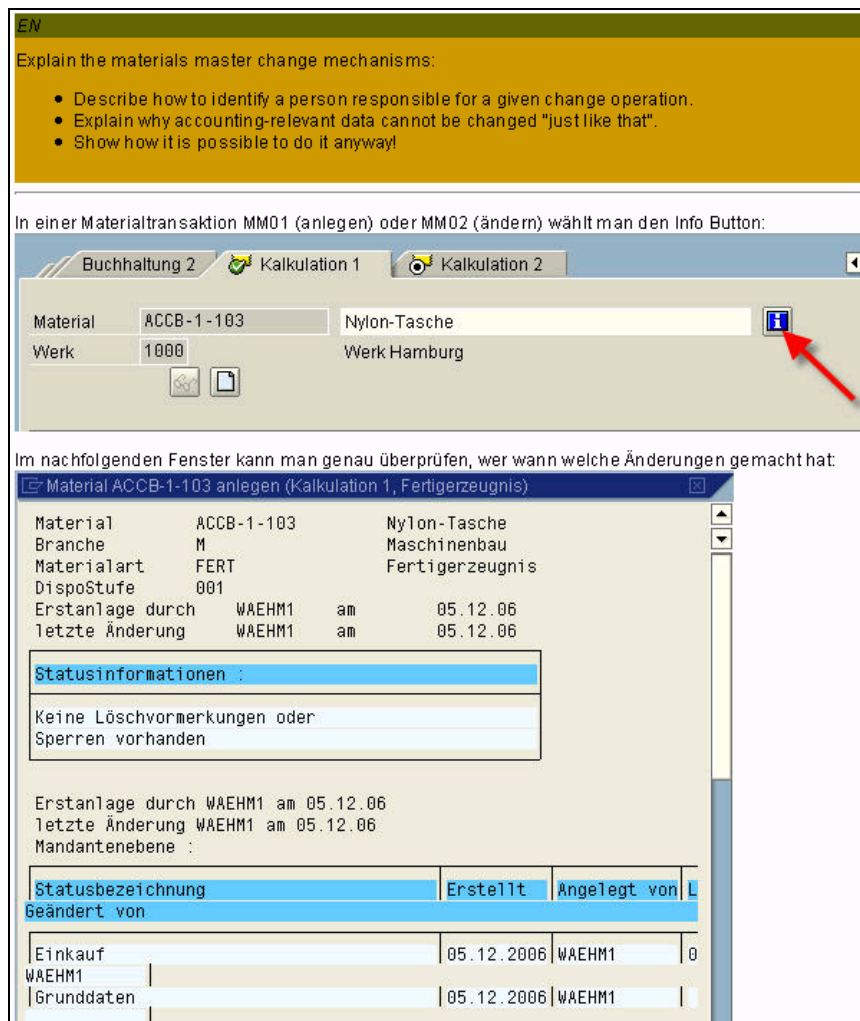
EN

Explain the materials master change mechanisms:

- Describe how to identify a person responsible for a given change operation.
- Explain why accounting-relevant data cannot be changed "just like that".
- Show how it is possible to do it anyway!

In einer Materialtransaktion MM01 (anlegen) oder MM02 (ändern) wählt man den Info Button:

Buchhaltung 2 | Kalkulation 1 | Kalkulation 2

Material ACCB-1-103 Nylon-Tasche
Werk 1000 Werk Hamburg

Im nachfolgenden Fenster kann man genau überprüfen, wer wann welche Änderungen gemacht hat:

Material ACCB-1-103 anlegen (Kalkulation 1, Fertigerzeugnis)

Material ACCB-1-103 Nylon-Tasche
Branche M Maschinenbau
Materialart FERT Fertigerzeugnis
DispoStufe 001
Erstanlage durch WAEHM1 am 05.12.06
letzte Änderung WAEHM1 am 05.12.06

Statusinformationen :

Keine Löschvormerkungen oder
Sperren vorhanden

Erstanlage durch WAEHM1 am 05.12.06
letzte Änderung WAEHM1 am 05.12.06
Mandantenebene :

| Statusbezeichnung | Erstellt | Angelegt von | L |
|---|---|---|---|
| Geändert von | | | |
| Einkauf | 05.12.2006 | WAEHM1 | 0 |
| WAEHM1 | | | |
| Grunddaten | 05.12.2006 | WAEHM1 | |